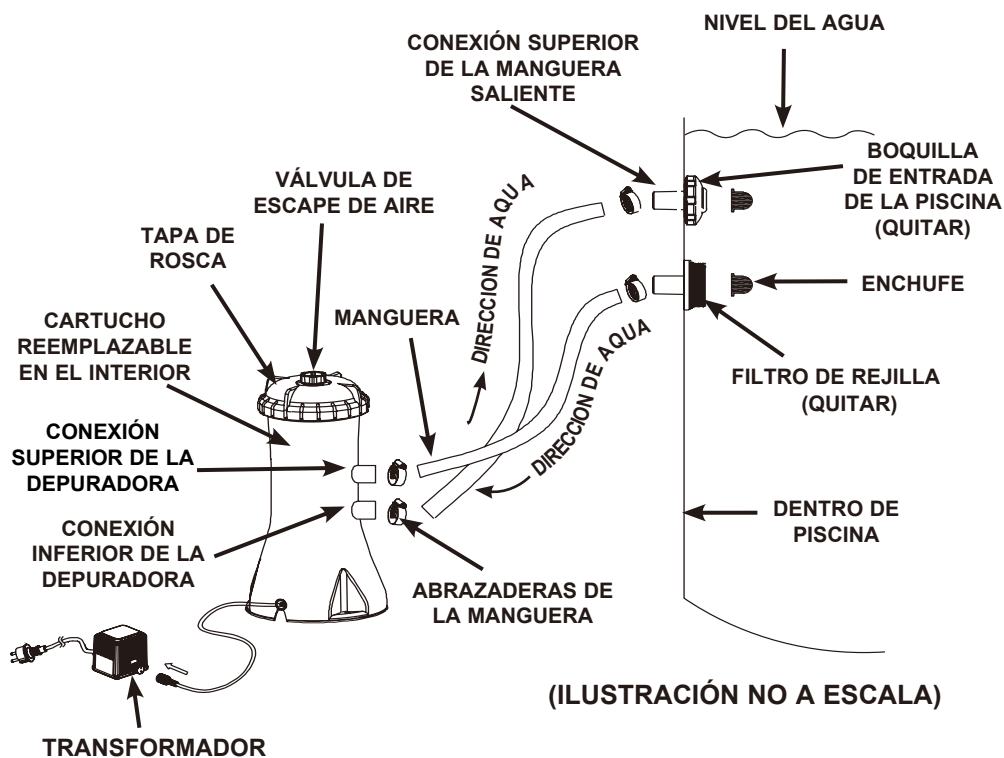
NIVEL DEL AGUA

CONEXIÓN SUPERIOR DE LA MANGUERA SALIENTE

BOQUILLA DE ENTRADA DE LA PISCINA (QUITAR)

VÁLVULA DE ESCAPE DE AIRE

TAPA DE ROSCA

DIRECCION DE AGUA

ENCHUFE

CARTUCHO REEMPLAZABLE EN EL INTERIOR

MANGUERA

DIRECCION DE AGUA

FILTRO DE REJILLA (QUITAR)

CONEXIÓN SUPERIOR DE LA DEPURADORA

DENTRO DE PISCINA

CONEXIÓN INFERIOR DE LA DEPURADORA

ABRAZADERAS DE LA MANGUERA

(ILUSTRACIÓN NO A ESCALA)

TRANSFORMADOR